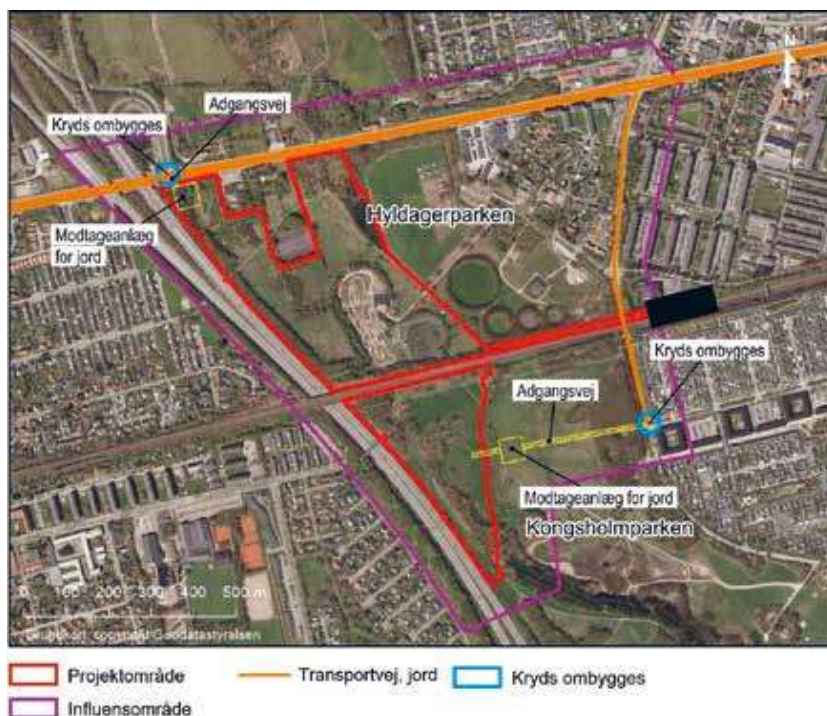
Adgangsvej
Kryds ombygges
Modtageanlæg for jord
Hyldagerparken
Kryds ombygges
Adgangsvej
Modtageanlæg for jord
Kongsholmparken
0 100 200 300 400 500 m
Grundkort: copyright Geodatastyrelsen

Projektområde
Transportvej, jord
Kryds ombygges
Influensområde